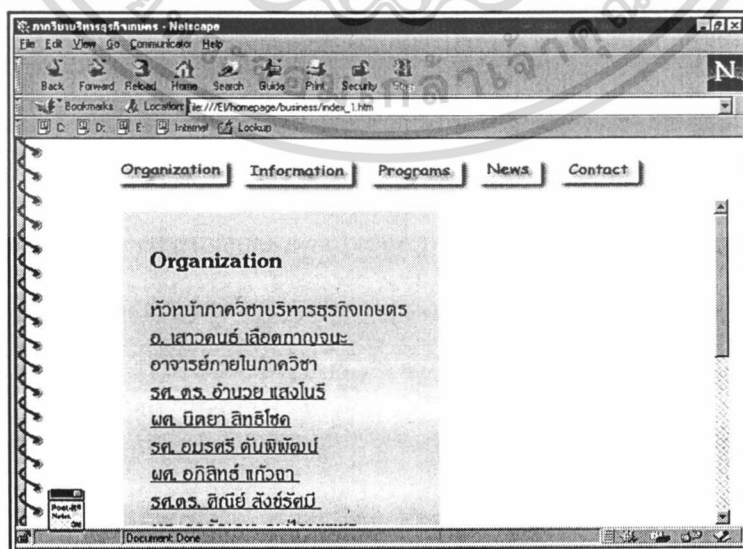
ภาควิชาบริหารธุรกิจเกษตร - Netscape
File Edit View Go Communicator Help
Back Forward Reload Home Search Guide Print Security Stop
Bookmarks Location: file:///E|/homepage/business/index_1.htm
C: D: E: Internet Lookup

Organization | Information | Programs | News | Contact

Organization

หัวหน้าภาควิชาบริหารธุรกิจเกษตร
อ. เสาวคนธ์ เลือดกาญจนะ
อาจารย์ภายในภาควิชา
รศ. ดร. อำนวย แสงโนรี
ผศ. นิดยา สิทธิโชค
รศ. อมรศรี ตันพิพัฒน์
ผศ. อภิสิทธ์ แก้วจา
รศ.ดร. ศิณีย์ สังข์รัศมี
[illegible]

Document: Done